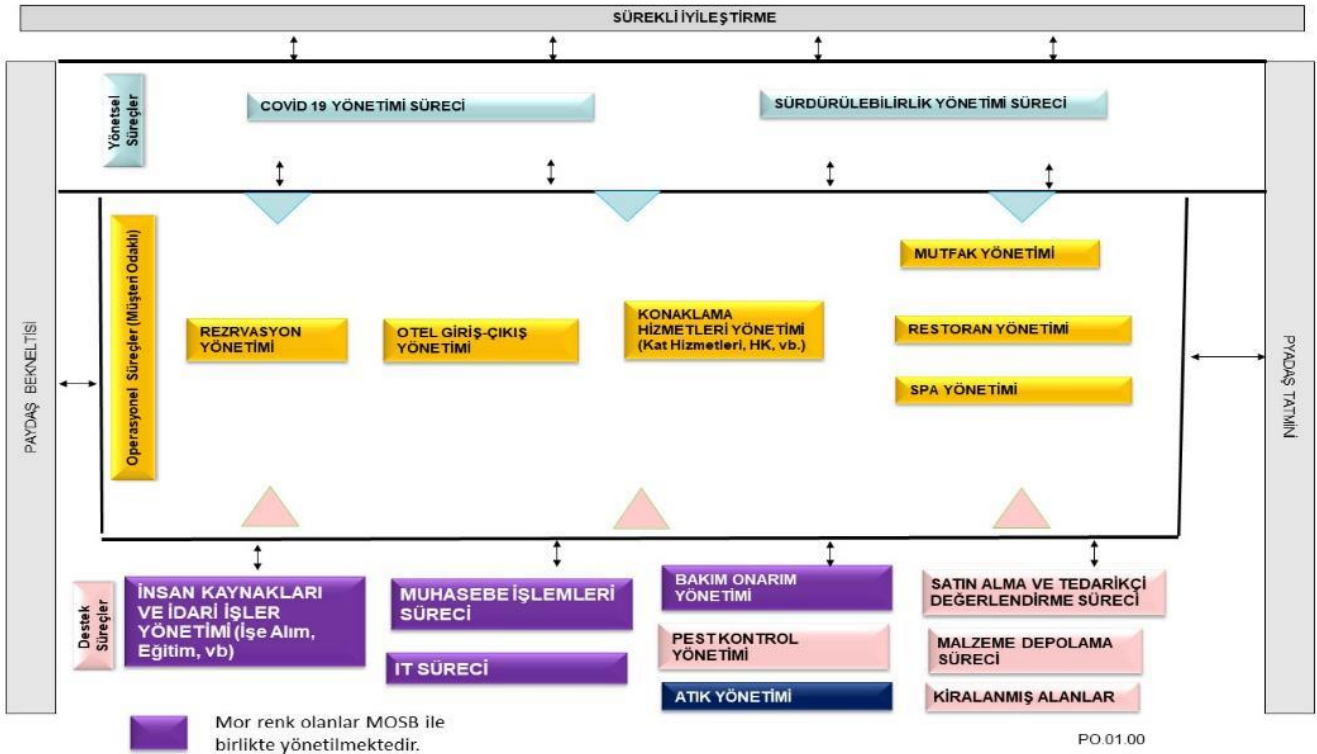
SÜREKLİ İYİLEŞTİRME

PAYDAŞ BEKNELTİSİ

Yönetsel Süreçler

COVİD 19 YÖNETİMİ SÜRECİ

SÜRDÜRÜLEBİLİRLİK YÖNETİMİ SÜRECİ

Operasyonel Süreçler (Müşteri Odaklı)

REZRVASYON YÖNETİMİ

OTEL GİRİŞ-ÇIKIŞ YÖNETİMİ

KONAKLAMA HİZMETLERİ YÖNETİMİ (Kat Hizmetleri, HK, vb.)

MUTFAK YÖNETİMİ

RESTORAN YÖNETİMİ

SPA YÖNETİMİ

PAYDAŞ TATMİNİ

Destek Süreçler

İNSAN KAYNAKLARI VE İDARİ İŞLER YÖNETİMİ (İşe Alım, Eğitim, vb)

MUHASEBE İŞLEMLERİ SÜRECİ

IT SÜRECİ

BAKIM ONARIM YÖNETİMİ

PEST KONTROL YÖNETİMİ

ATIK YÖNETİMİ

SATIN ALMA VE TEDARİKÇİ DEĞERLENDİRME SÜRECİ

MALZEME DEPOLAMA SÜRECİ

KİRALANMIŞ ALANLAR

Mor renk olanlar MOSB ile birlikte yönetilmektedir.

PO.01.00